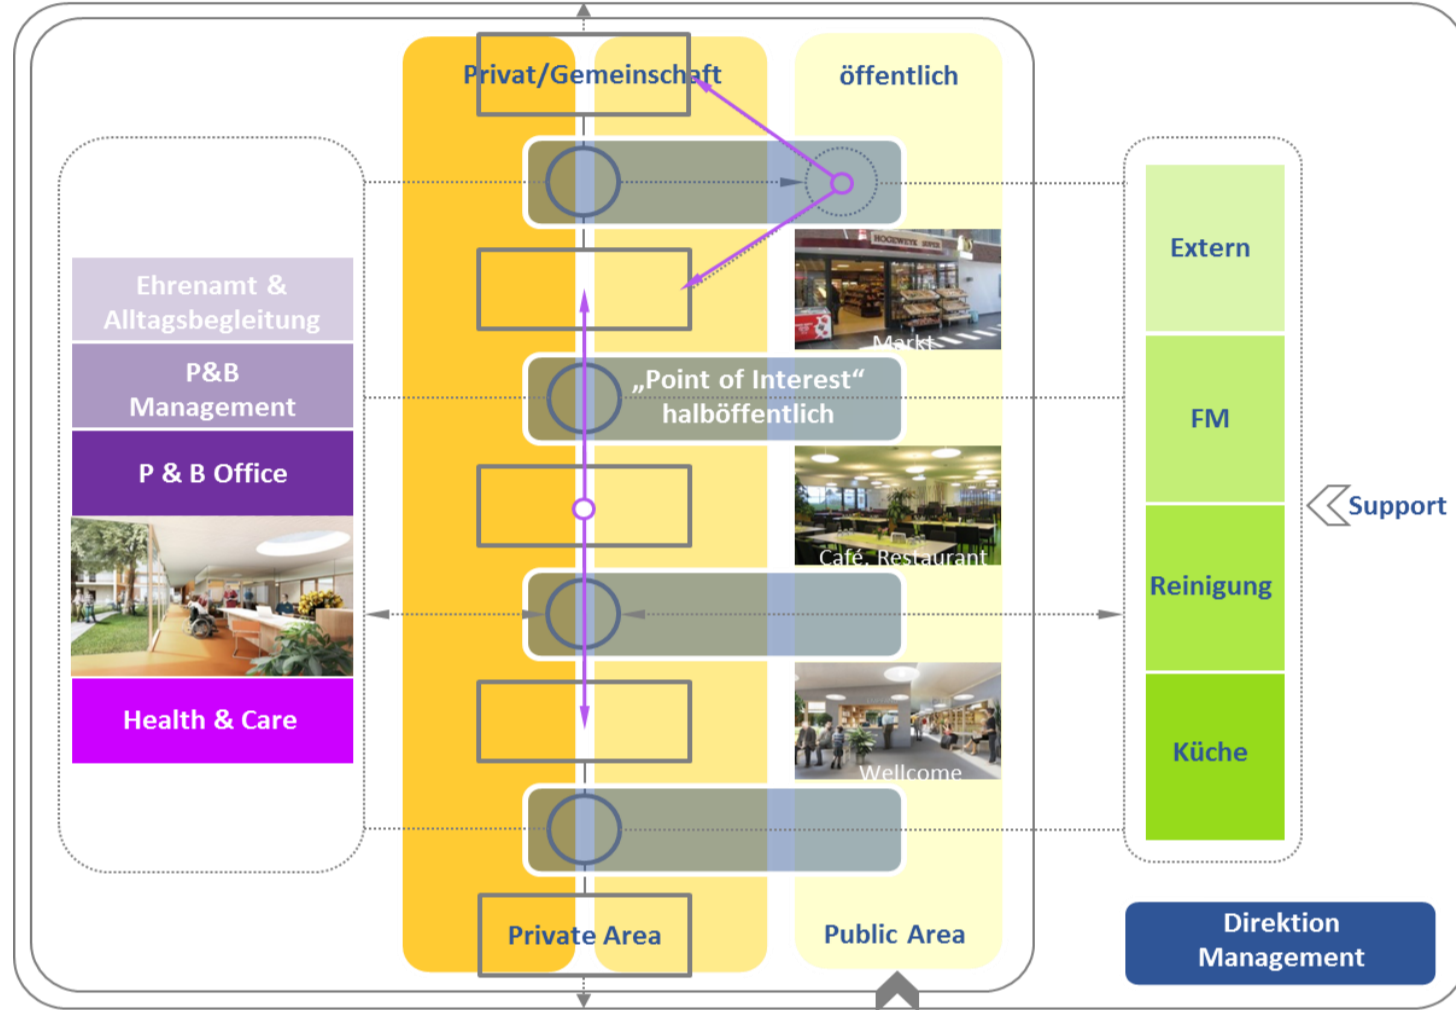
Privat/Gemeinschaft

öffentlich

Ehrenamt & Alltagsbegleitung

P&B Management

P & B Office

Health & Care

Markt

„Point of Interest“ halböffentlich

Café, Restaurant

Wellcome

Private Area

Public Area

Extern

FM

Reinigung

Küche

Support

Direktion Management